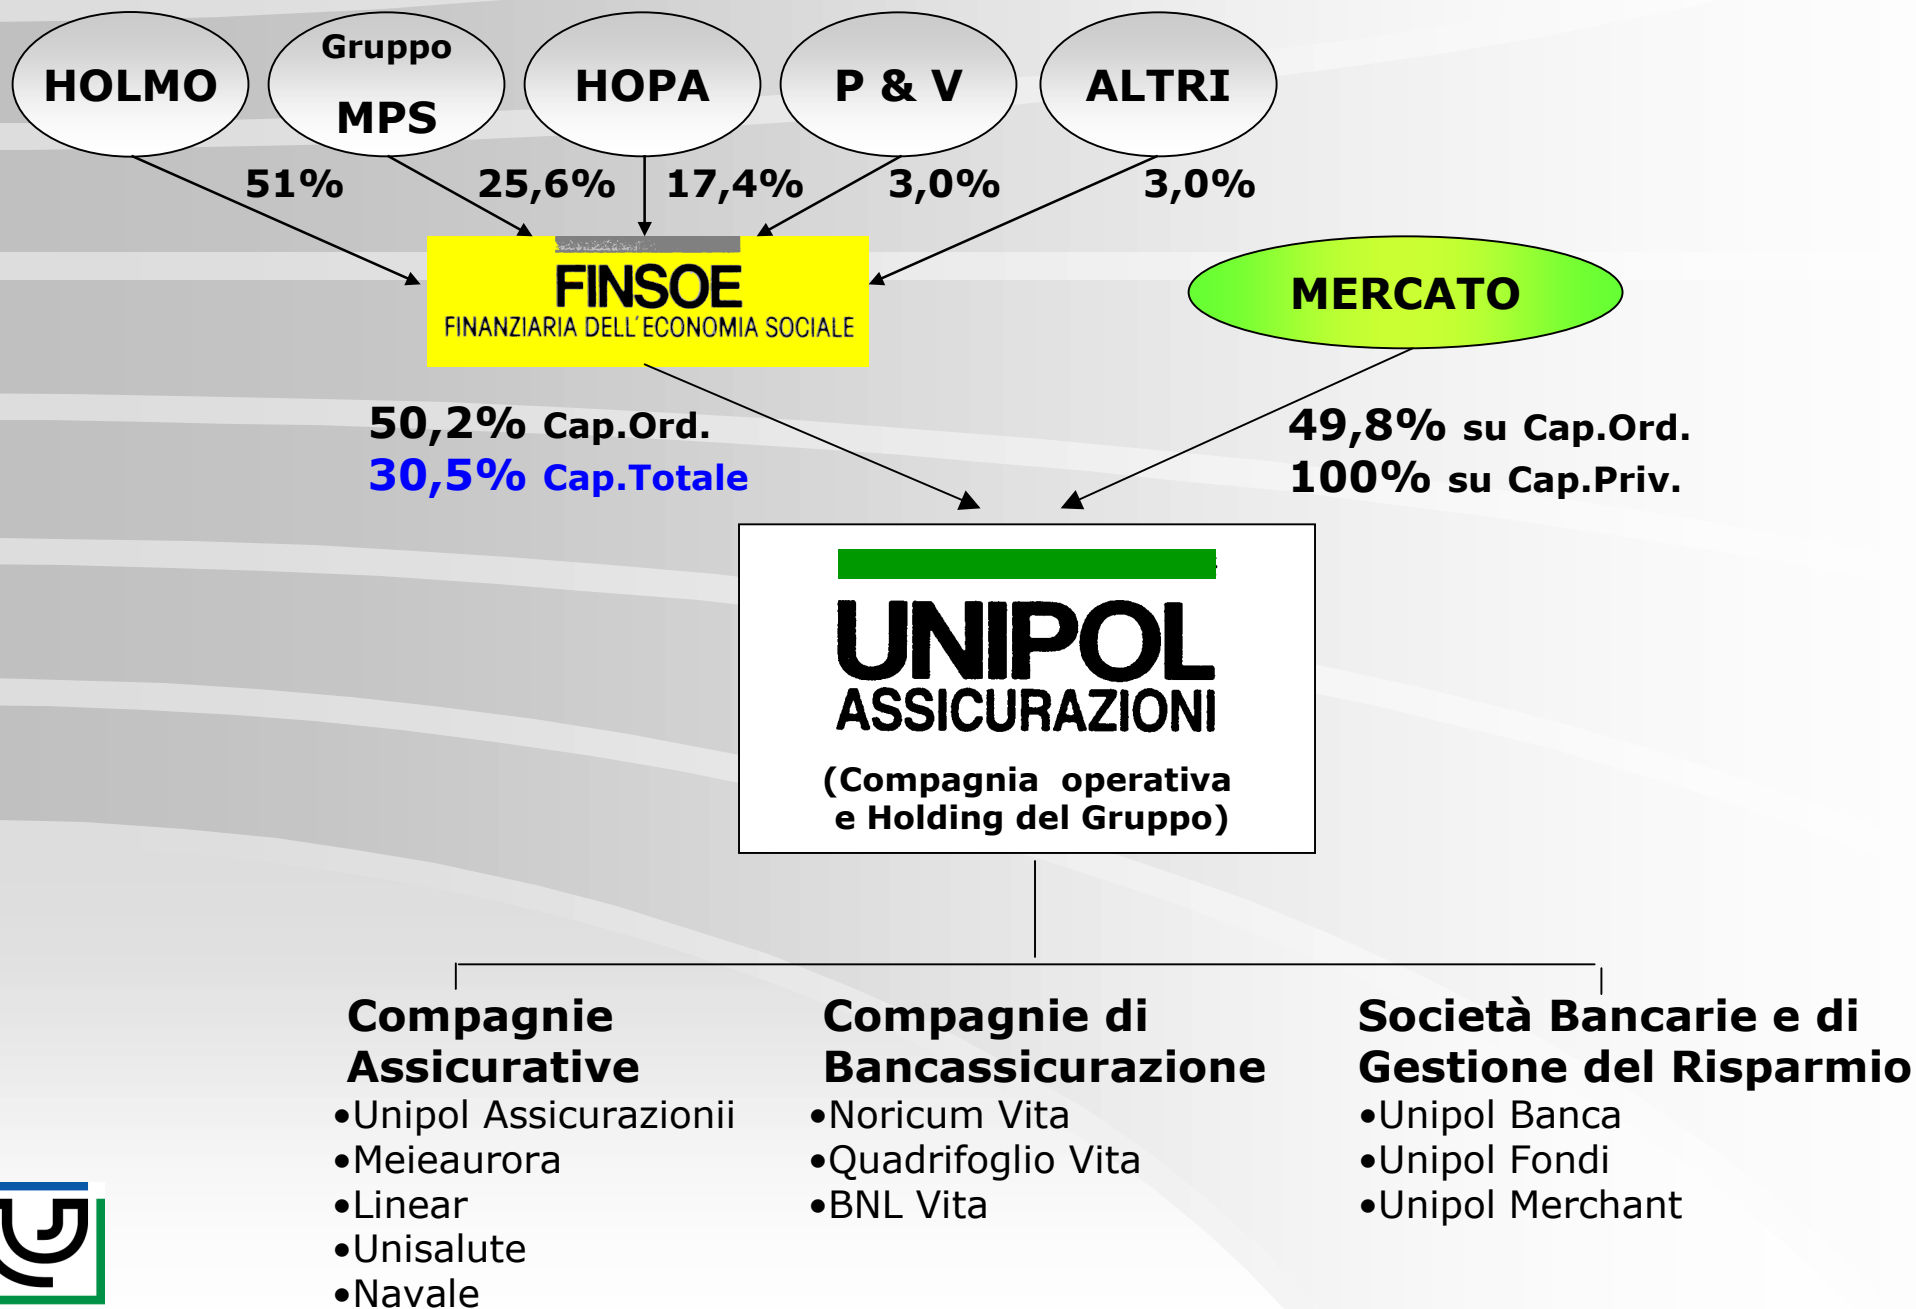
HOLMO

Gruppo MPS

HOPA

P & V

ALTRI

51%

25,6%

17,4%

3,0%

3,0%

FINSOE
FINANZIARIA DELL'ECONOMIA SOCIALE

MERCATO

50,2% Cap.Ord.
30,5% Cap.Totale

49,8% su Cap.Ord.
100% su Cap.Priv.

UNIPOL
ASSICURAZIONI

(Compagnia operativa e Holding del Gruppo)

Compagnie Assicurative
•Unipol Assicurazionii
•Meieaurora
•Linear
•Unisalute
•Navale

Compagnie di Bancassicurazione
•Noricum Vita
•Quadrifoglio Vita
•BNL Vita

Società Bancarie e di Gestione del Risparmio
•Unipol Banca
•Unipol Fondi
•Unipol Merchant